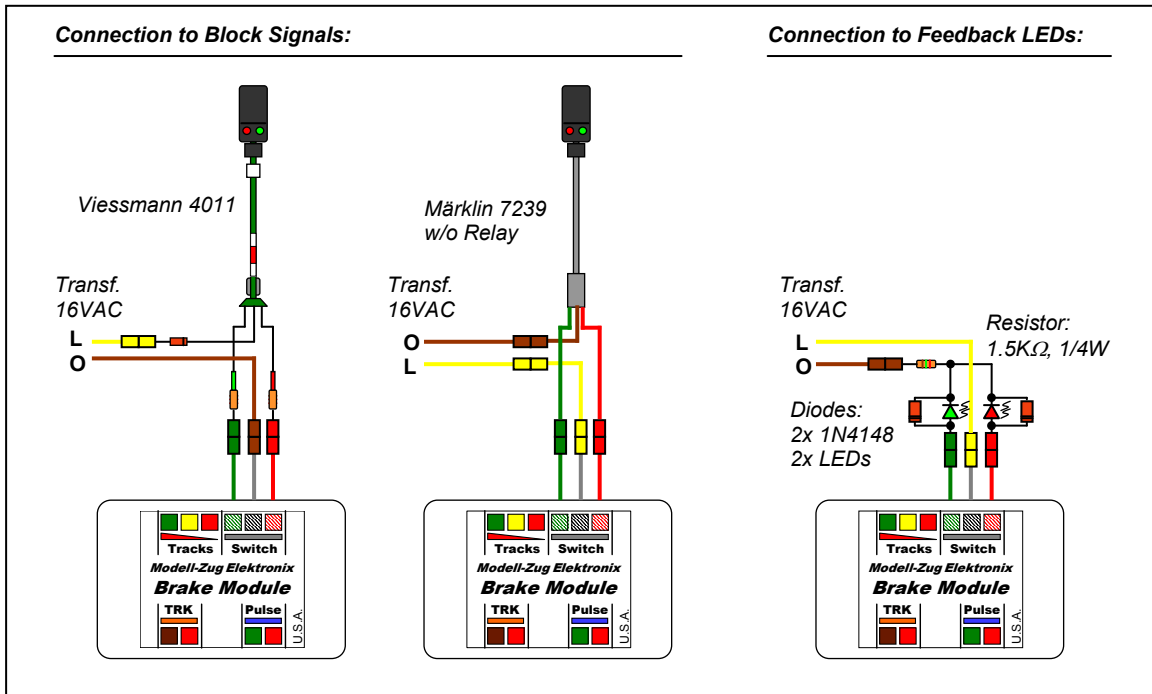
Connection to Block Signals:

Connection to Feedback LEDs:

Viessmann 4011

Transf.
16VAC

L
O

Tracks Switch
Modell-Zug Elektronix
Brake Module
TRK
Pulse
U.S.A.

Märklin 7239
w/o Relay

Transf.
16VAC

O
L

Tracks Switch
Modell-Zug Elektronix
Brake Module
TRK
Pulse
U.S.A.

Transf.
16VAC

L
O

Resistor:
1.5K$\Omega$, 1/4W

Diodes:
2x 1N4148
2x LEDs

Tracks Switch
Modell-Zug Elektronix
Brake Module
TRK
Pulse
U.S.A.